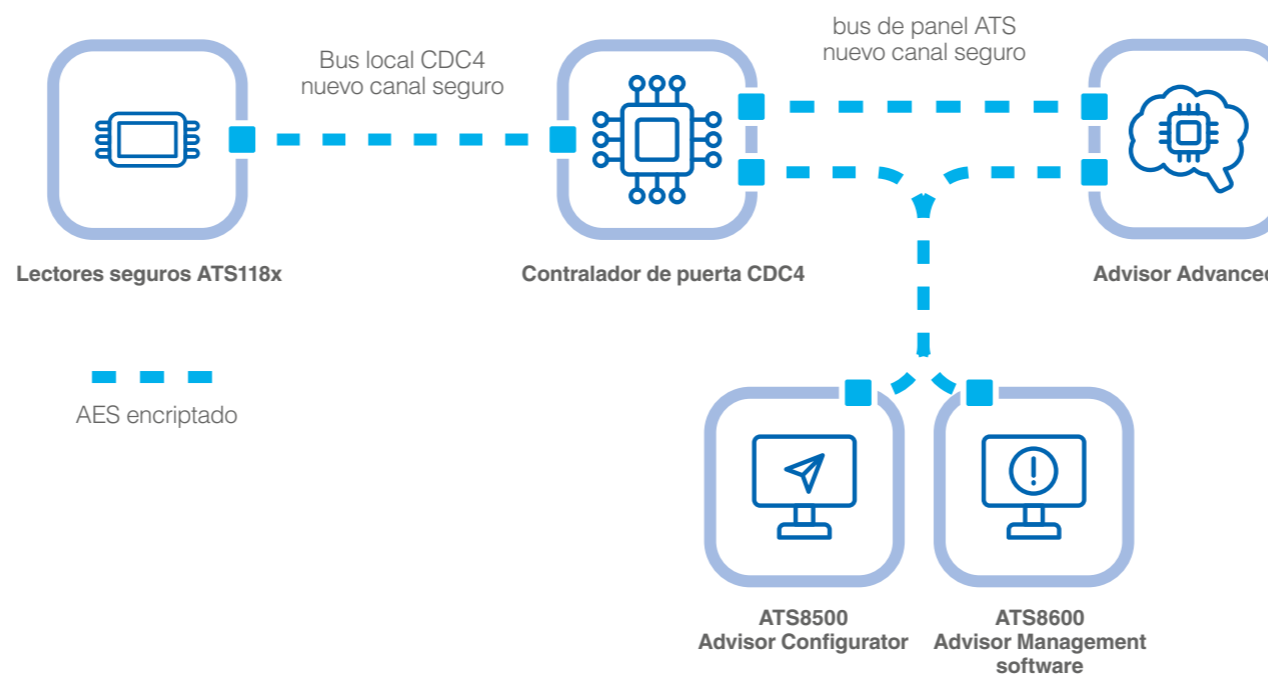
Bus local CDC4
nuevo canal seguro

bus de panel ATS
nuevo canal seguro

Lectores seguros ATS118x

Contralador de puerta CDC4

Advisor Advanced

AES encriptado

ATS8500
Advisor Configurator

ATS8600
Advisor Management software